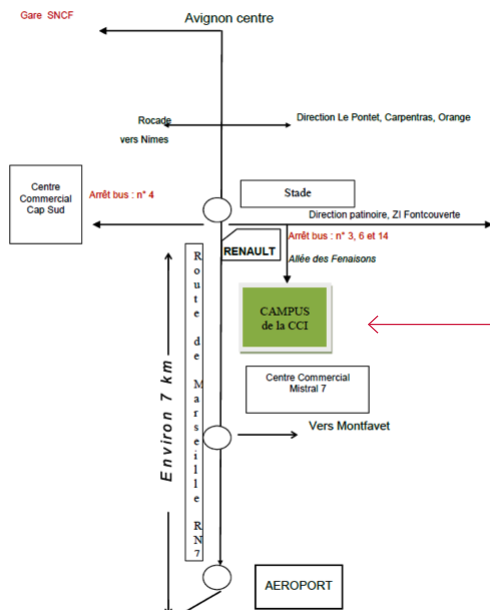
Gare SNCF

Avignon centre

Rocade

vers Nimes

Direction Le Pontet, Carpentras, Orange

Centre Commercial Cap Sud

Arrêt bus : n° 4

Stade

Direction patinoire, ZI Fontcouverte

RENAULT

Arrêt bus : n° 3, 6 et 14

Allée des Fenaisons

Route de Marseille RN7

CAMPUS de la CCI

Environ 7 km

Centre Commercial Mistral 7

Vers Montfavet

AEROPORT